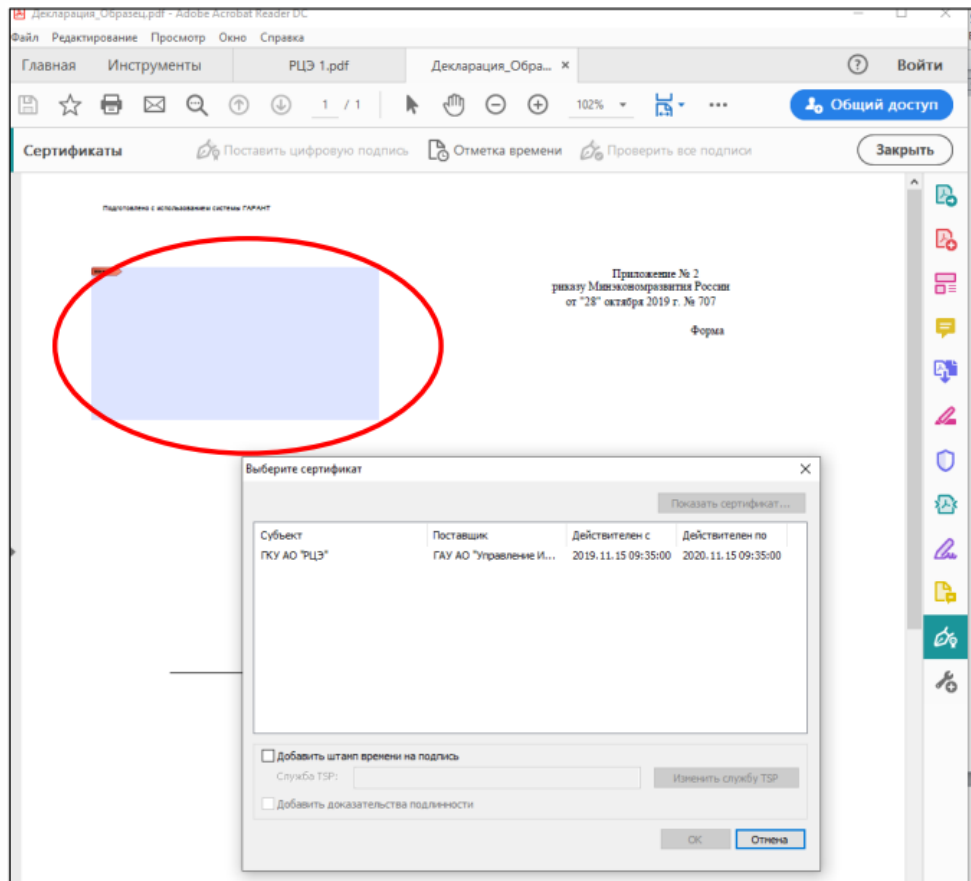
Декларация_Образец.pdf - Adobe Acrobat Reader DC

Файл Редактирование Просмотр Окно Справка

Главная Инструменты РЦЭ 1.pdf Декларация_Обра... × ? Войти

1 / 1 102% Общий доступ

Сертификаты Поставить цифровую подпись Отметка времени Проверить все подписи Закрыть

Подготовлено с использованием системы ГАРАНТ

Приложение № 2
риказу Минэкономразвития России
от "28" октября 2019 г. № 707

Форма

Выберите сертификат ×

Показать сертификат...

| Субъект | Поставщик | Действителен с | Действителен по |
|---|---|---|---|
| ГКУ АО "РЦЭ" | ГАУ АО "Управление И... | 2019.11.15 09:35:00 | 2020.11.15 09:35:00 |

Добавить штамп времени на подпись
Служба TSP: Изменить службу TSP
Добавить доказательства подлинности

OK Отмена